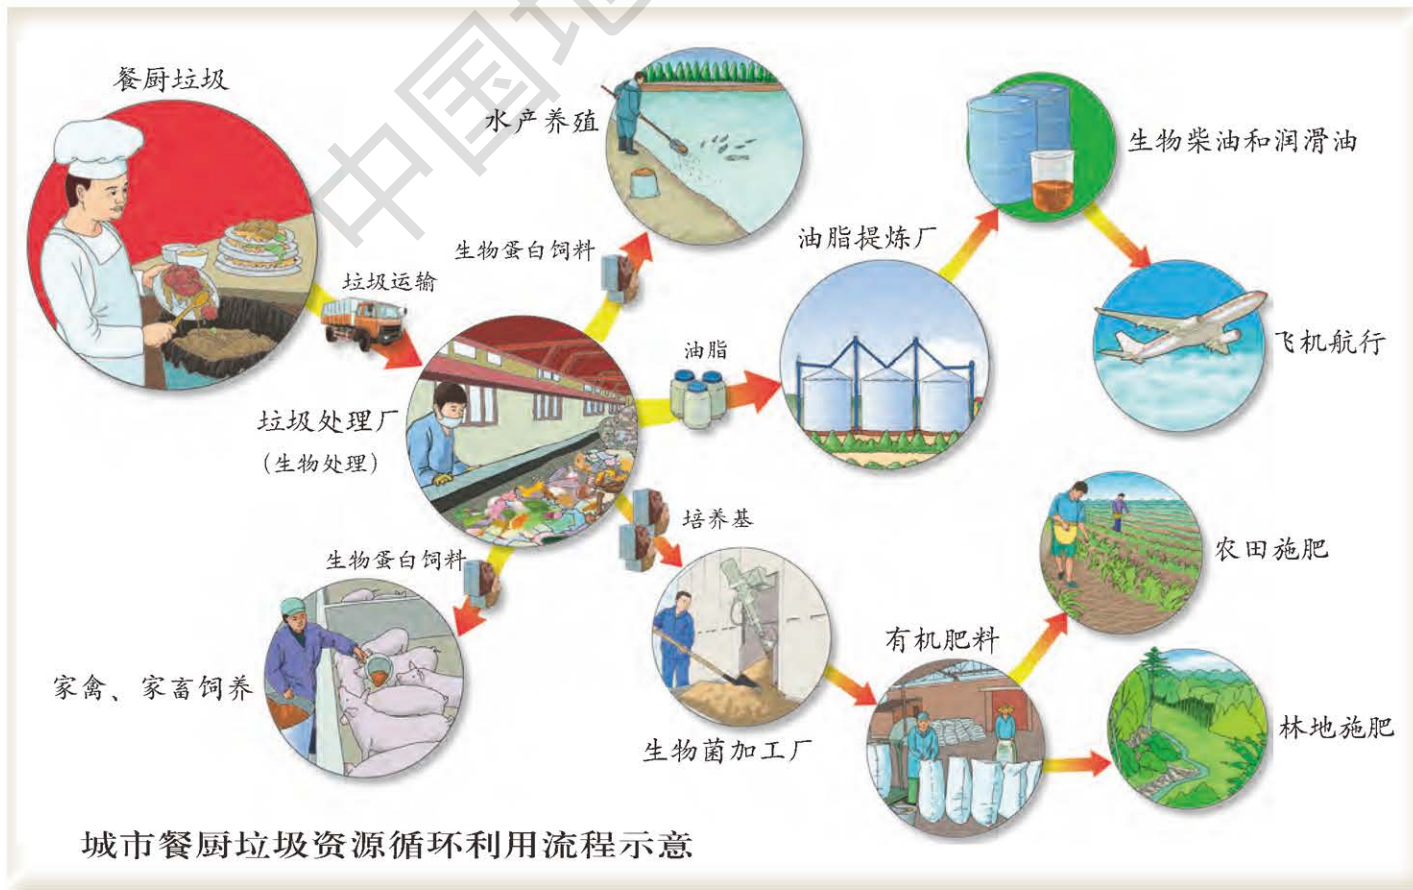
中国地

餐厨垃圾

水产养殖

生物柴油和润滑油

生物蛋白饲料

油脂提炼厂

垃圾运输

飞机航行

油脂

垃圾处理厂
（生物处理）

培养基

农田施肥

生物蛋白饲料

有机肥料

家禽、家畜饲养

林地施肥

生物菌加工厂

城市餐厨垃圾资源循环利用流程示意